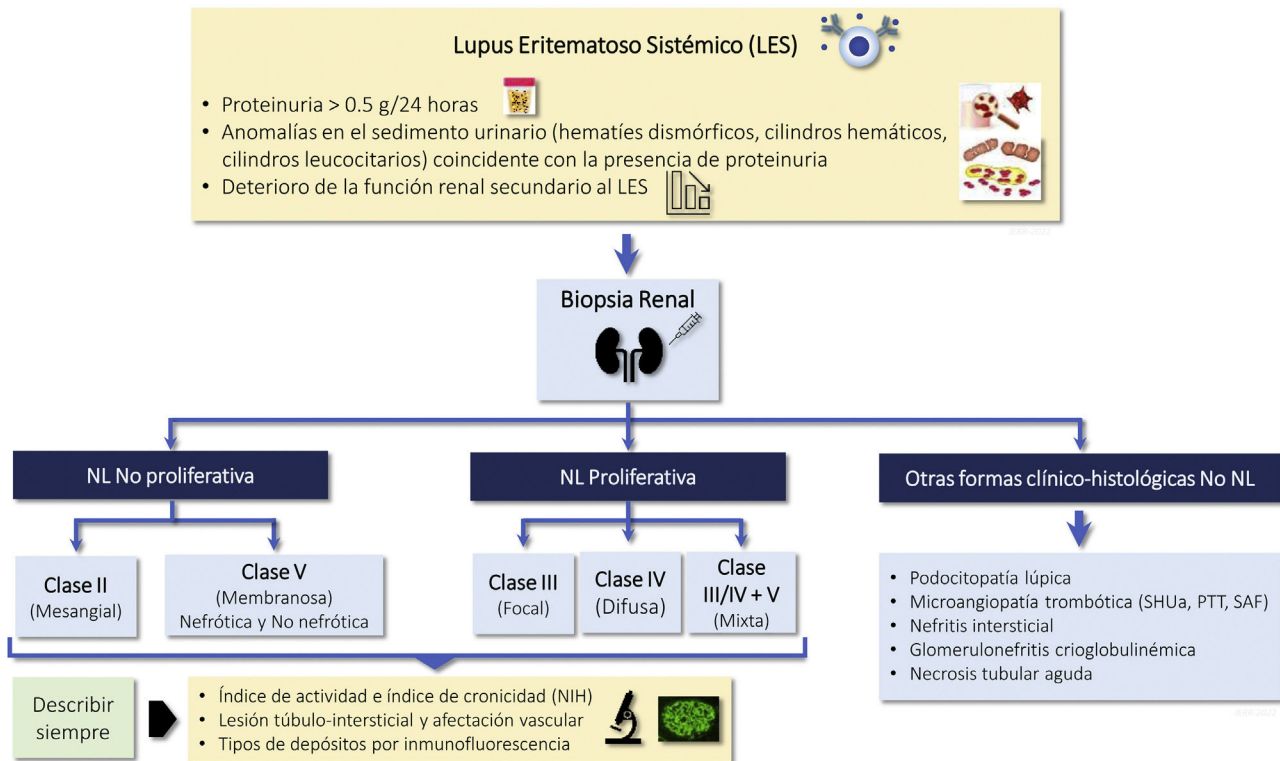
Lupus Eritematoso Sistémico (LES)

- Proteinuria > 0.5 g/24 horas
- Anomalías en el sedimento urinario (hematíes dismórficos, cilindros hemáticos, cilindros leucocitarios) coincidente con la presencia de proteinuria
- Deterioro de la función renal secundario al LES

Biopsia Renal

NL No proliferativa

NL Proliferativa

Otras formas clínico-histológicas No NL

Clase II
(Mesangial)

Clase V
(Membranosa)
Nefrótica y No nefrótica

Clase III
(Focal)

Clase IV
(Difusa)

Clase III/IV + V
(Mixta)

- Podocitopatía lúpica
- Microangiopatía trombótica (SHUa, PTT, SAF)
- Nefritis intersticial
- Glomerulonefritis crioglobulinémica
- Necrosis tubular aguda

Describir siempre

- Índice de actividad e índice de cronicidad (NIH)
- Lesión túbulo-intersticial y afectación vascular
- Tipos de depósitos por inmunofluorescencia